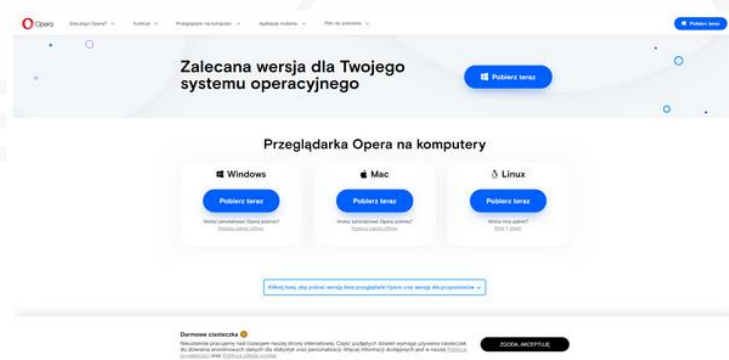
Opera Dlaczego Opera? Funkcje Przeglądarki na komputer Aplikacje mobilne Plik do pobrania

Pobierz teraz

Zalecana wersja dla Twojego systemu operacyjnego

Pobierz teraz

Przeglądarka Opera na komputery

Windows

Pobierz teraz

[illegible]

Mac

Pobierz teraz

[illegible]

Linux

Pobierz teraz

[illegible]

Kliknij tutaj, aby pobrać wersje beta przeglądarki Opera oraz wersje dla programistów

Darmowe ciasteczka

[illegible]

ZGODA, AKCEPTUJĘ